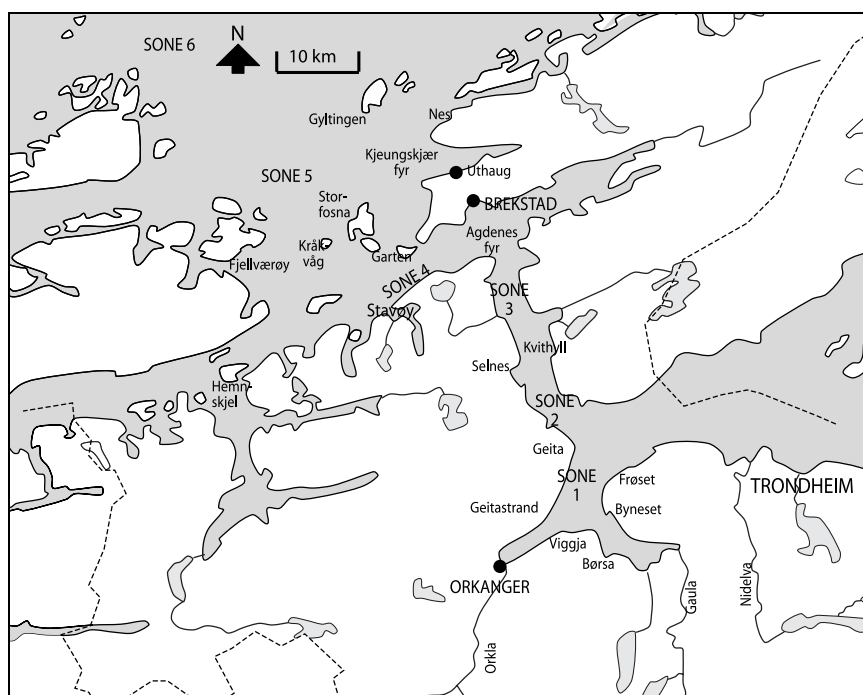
SONE 6

N

10 km

Gyltingen

Nes

Kjeungskjær fyr

Uthaug

SONE 5

Storfosna

BREKSTAD

Agdenes fyr

Kråkvåg

Garten

Fjellværøy

SONE 4

Stavøy

SONE 3

Kvithyll

Selnes

Hemnskjel

SONE 2

Geita

SONE 1

Frøset

TRONDHEIM

Geitastrand

Byneset

Viggja

Børsa

ORKANGER

Gaula

Nidelva

Orkla